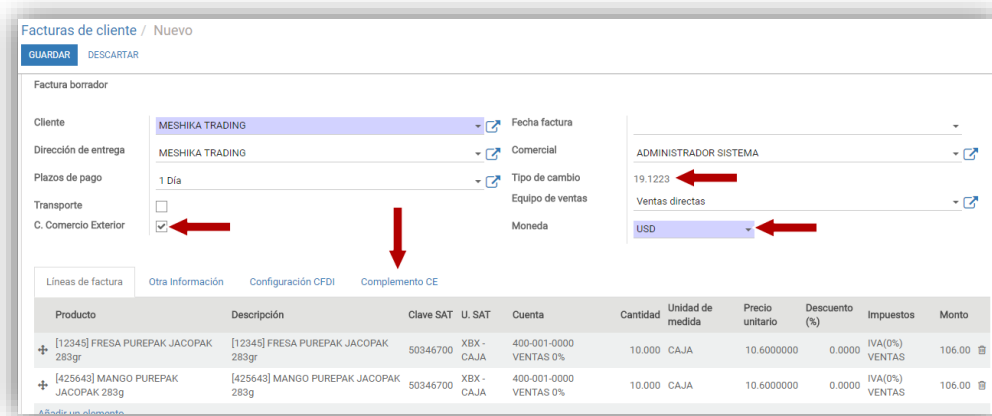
Facturas de cliente / Nuevo

GUARDAR DESCARTAR

Factura borrador

Cliente MESHIKA TRADING
Dirección de entrega MESHIKA TRADING
Plazos de pago 1 Día
Transporte
C. Comercio Exterior

Fecha factura
Comercial ADMINISTRADOR SISTEMA
Tipo de cambio 19.1223
Equipo de ventas Ventas directas
Moneda USD

Líneas de factura | Otra Información | Configuración CFDI | Complemento CE

| Producto | Descripción | Clave SAT | U. SAT | Cuenta | Cantidad | Unidad de medida | Precio unitario | Descuento (%) | Impuestos | Monto |
|---|---|---|---|---|---|---|---|---|---|---|
| [12345] FRESA PUREPAK JACOPAK 283gr | [12345] FRESA PUREPAK JACOPAK 283gr | 50346700 | XBX - CAJA | 400-001-0000 VENTAS 0% | 10.000 | CAJA | 10.6000000 | 0.0000 | IVA(0%) VENTAS | 106.00 |
| [425643] MANGO PUREPAK JACOPAK 283g | [425643] MANGO PUREPAK JACOPAK 283g | 50346700 | XBX - CAJA | 400-001-0000 VENTAS 0% | 10.000 | CAJA | 10.6000000 | 0.0000 | IVA(0%) VENTAS | 106.00 |

Añadir un elemento